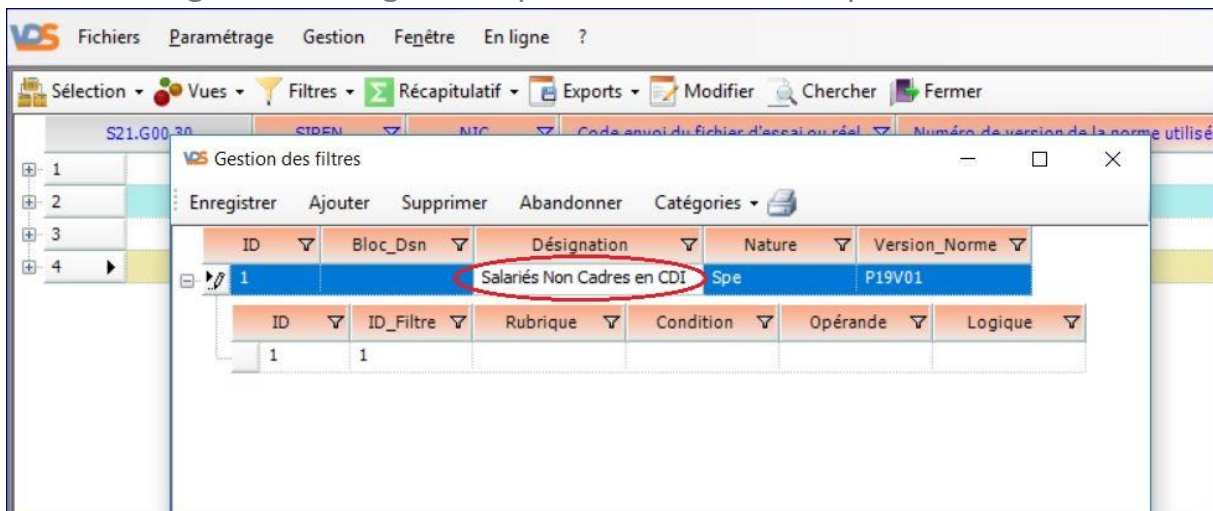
VDS Fichiers Paramétrage Gestion Fenêtre En ligne ?

Sélection ▾ Vues ▾ Filtres ▾ Récapitulatif ▾ Exports ▾ Modifier Chercher Fermer

S21.G00.30 | SIREN | NIC | Code envoi du fichier d'essai ou réel | Numéro de version de la norme utilisé

1
2
3
4

VDS Gestion des filtres

Enregistrer Ajouter Supprimer Abandonner Catégories ▾

| ID | Bloc_Dsn | Désignation | Nature | Version_Norme |
|---|---|---|---|---|
| 1 | | Salariés Non Cadres en CDI | Spe | P19V01 |

| ID | ID_Filtre | Rubrique | Condition | Opérande | Logique |
|---|---|---|---|---|---|
| 1 | 1 | | | | |